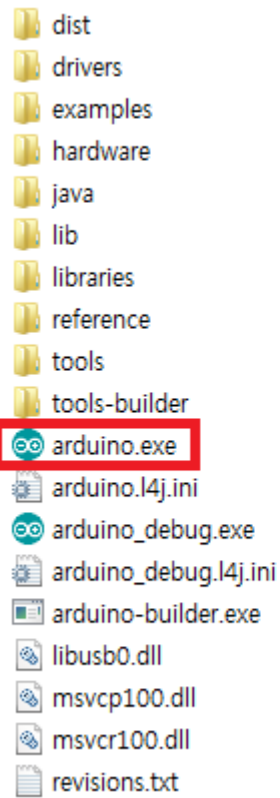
dist
drivers
examples
hardware
java
lib
libraries
reference
tools
tools-builder
arduino.exe
arduino.l4j.ini
arduino_debug.exe
arduino_debug.l4j.ini
arduino-builder.exe
libusb0.dll
msvcp100.dll
msvcr100.dll
revisions.txt